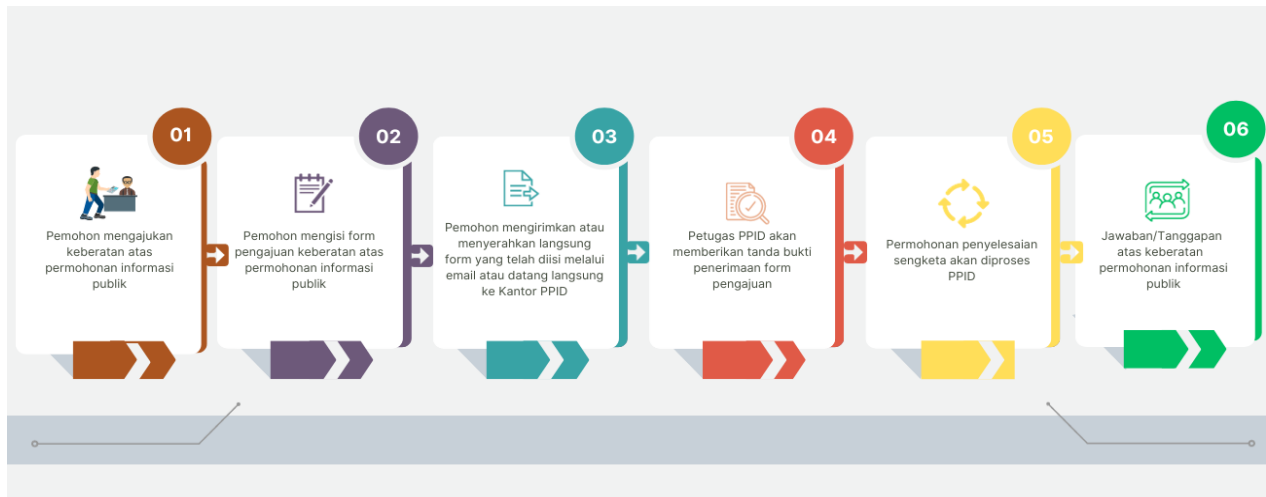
01

Pemohon mengajukan keberatan atas permohonan informasi publik

02

Pemohon mengisi form pengajuan keberatan atas permohonan informasi publik

03

Pemohon mengirimkan atau menyerahkan langsung form yang telah diisi melalui email atau datang langsung ke Kantor PPID

04

Petugas PPID akan memberikan tanda bukti penerimaan form pengajuan

05

Permohonan penyelesaian sengketa akan diproses PPID

06

Jawaban/Tanggapan atas keberatan permohonan informasi publik